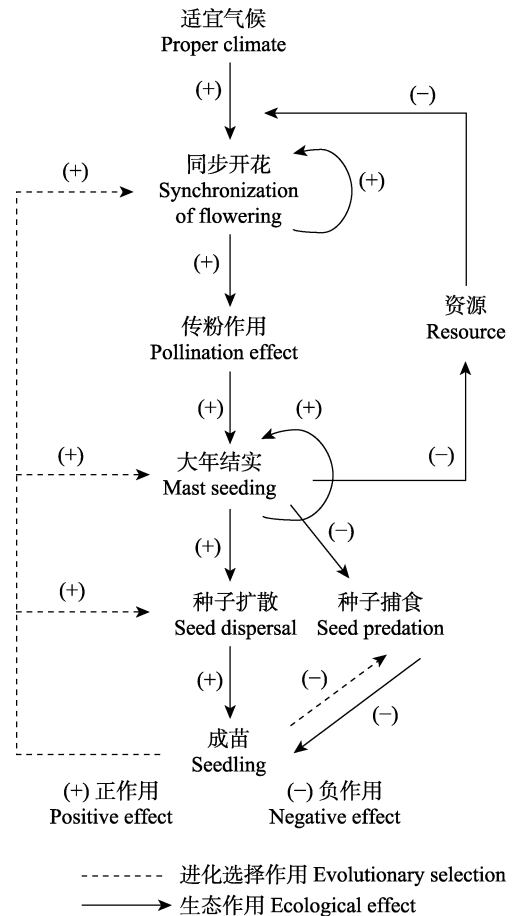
适宜气候
Proper climate

(+)

(−)

(+)

同步开花
Synchronization of flowering

(+)

(+)

资源
Resource

传粉作用
Pollination effect

(+)

(+)

(+)

大年结实
Mast seeding

(−)

(−)

(+)

(+)

种子扩散
Seed dispersal

种子捕食
Seed predation

(+)

(−)

(−)

成苗
Seedling

(+) 正作用
Positive effect

(−) 负作用
Negative effect

进化选择作用 Evolutionary selection

生态作用 Ecological effect